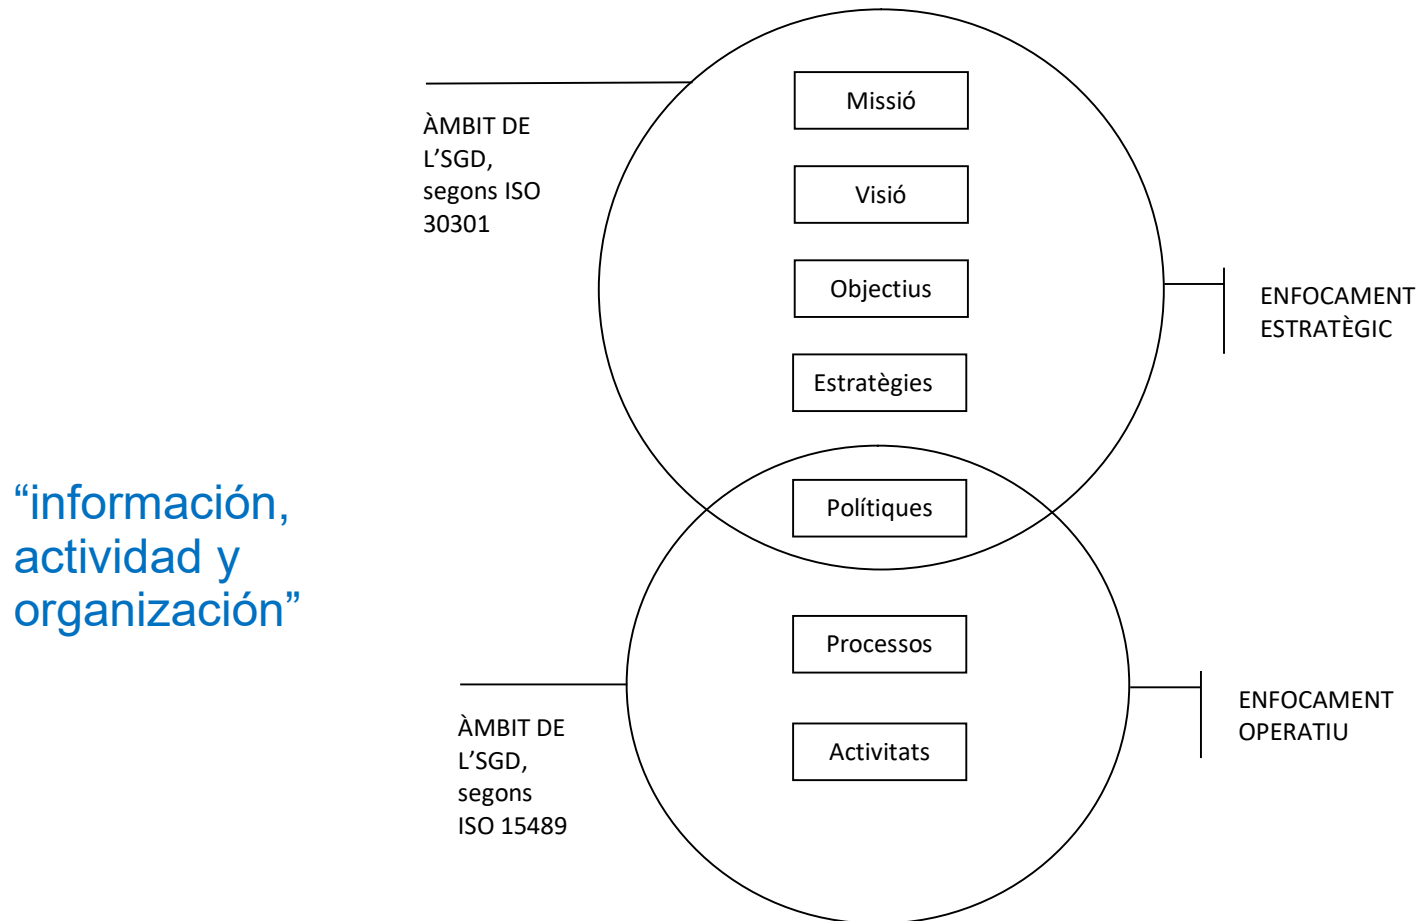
ÀMBIT DE L’SGD, segons ISO 30301

Missió

Visió

Objectius

Estratègies

ENFOCAMENT ESTRATÈGIC

“información, actividad y organización”

Polítiques

Processos

Activitats

ÀMBIT DE L’SGD, segons ISO 15489

ENFOCAMENT OPERATIU